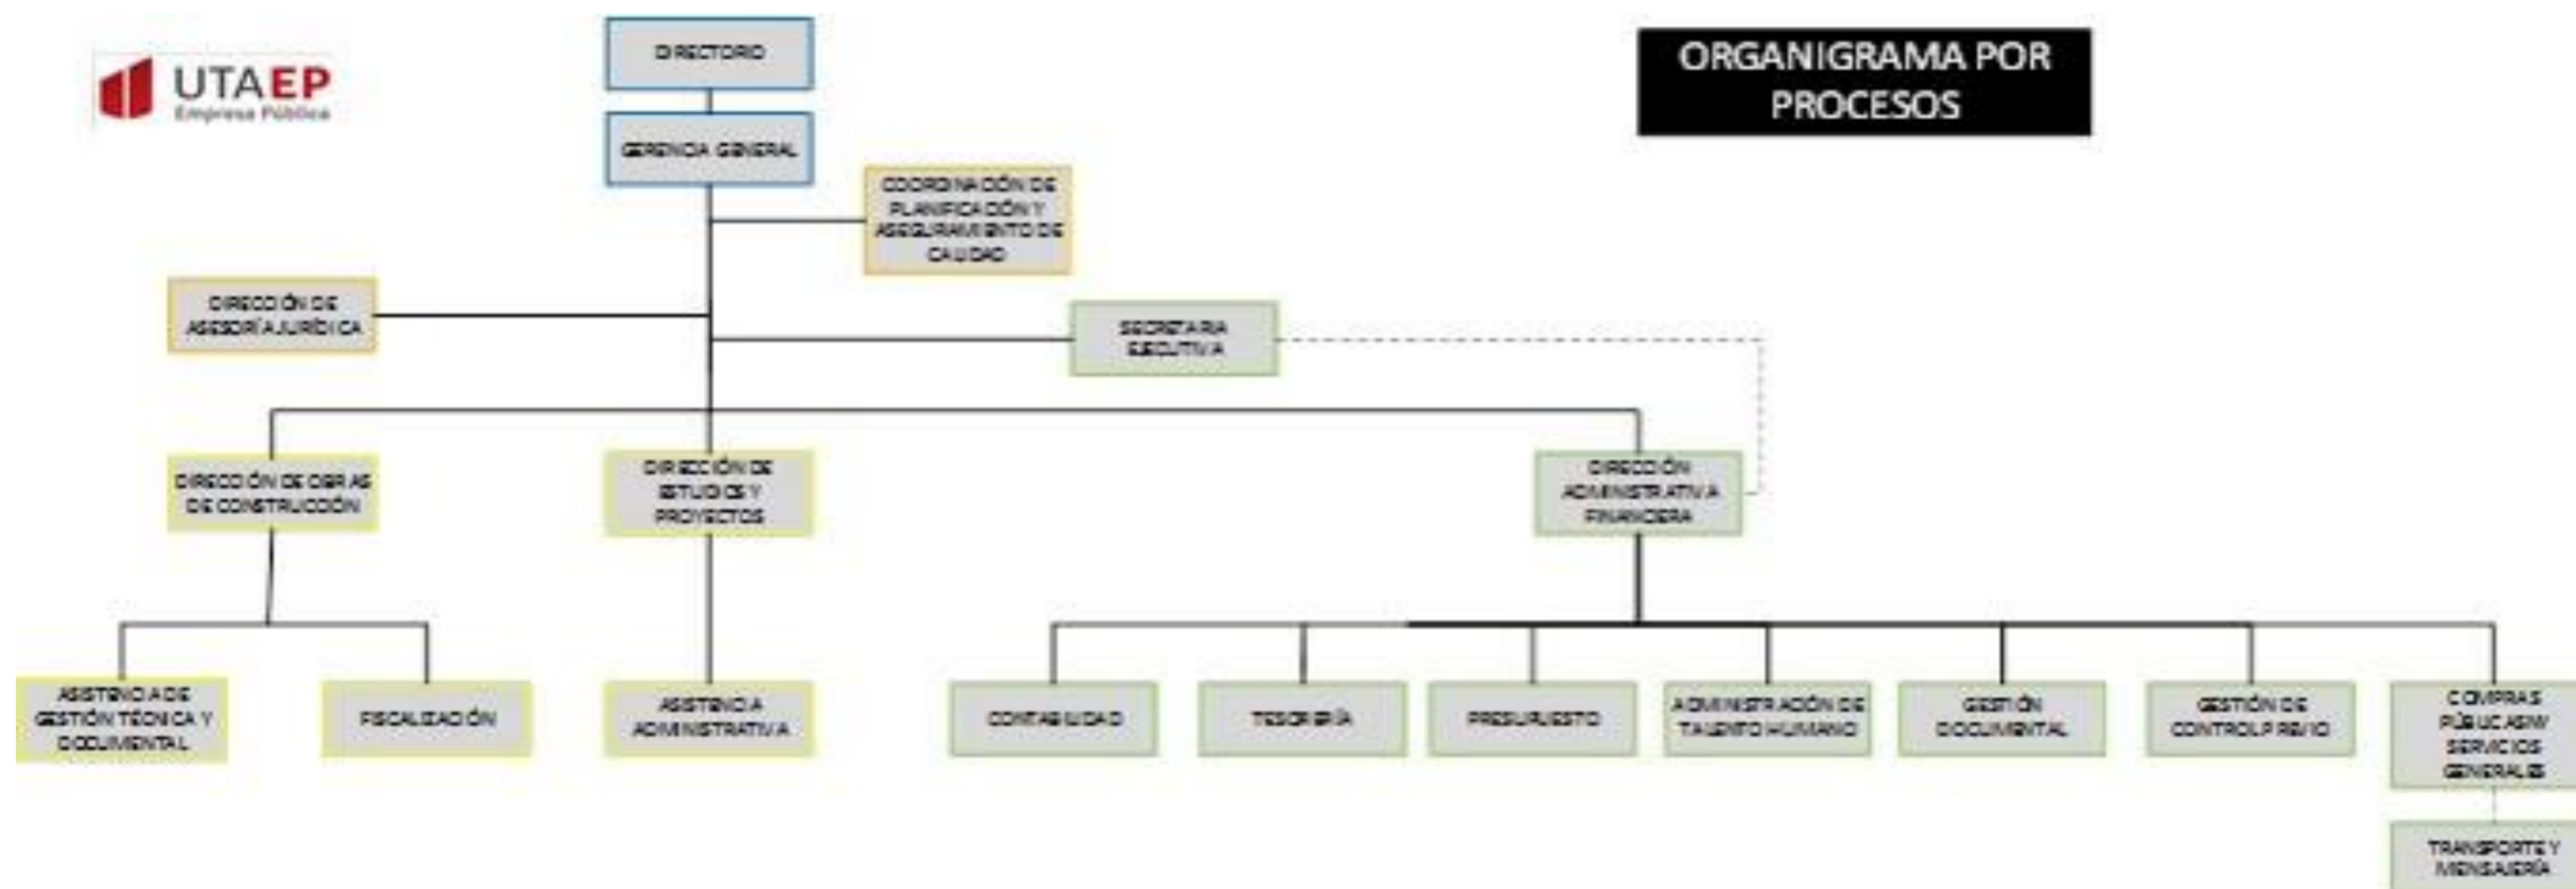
UTAEP
Empresa Pública

ORGANIGRAMA POR PROCESOS

DIRECTORIO

GERENCIA GENERAL

COORDINACIÓN DE PLANIFICACIÓN Y ASEGURAMIENTO DE CALIDAD

DIRECCIÓN DE ASESORÍA JURÍDICA

SECRETARIA EJECUTIVA

DIRECCIÓN DE OBRAS DE CONSTRUCCIÓN

DIRECCIÓN DE ESTUDIOS Y PROYECTOS

DIRECCIÓN ADMINISTRATIVA FINANCIERA

ASISTENCIA DE GESTIÓN TÉCNICA Y DOCUMENTAL

FISCALIZACIÓN

ASISTENCIA ADMINISTRATIVA

CONTABILIDAD

TESORERÍA

PRESUPUESTO

ADMINISTRACIÓN DE TALENTO HUMANO

GESTIÓN DOCUMENTAL

GESTIÓN DE CONTROL PREVIO

COMPRAS PÚBLICAS/ SERVICIOS GENERALES

TRANSPORTE Y MENSAJERÍA